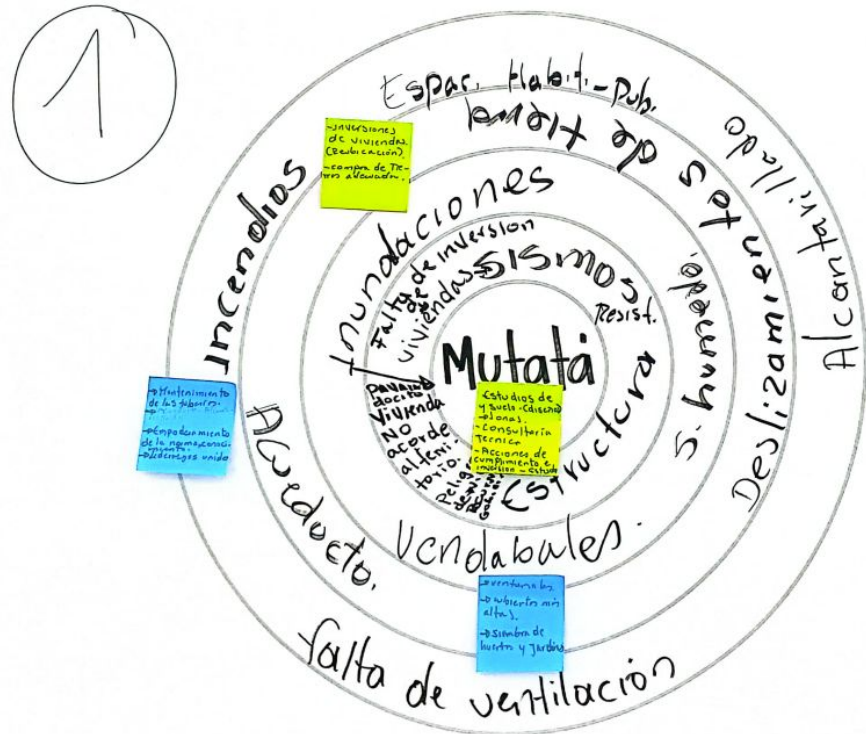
1

Espac. Habit. - Pub.

Falta de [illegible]

Alcantarillado

Deslizamientos

S. humedo

Incendios

-Inversiones de viviendas. (Reubicación)
-compra de Terrenos adecuados.

Inundaciones

Falta de inversion viviendas

Sismos

Resist.

Mutatá

Estructura

Estudios de suelo -Diseño
-planos
-Consultoria Tecnica
-Acciones de cumplimiento - Estudio

Paredes
Viviendas NO acorde

Acueducto.

-Mantenimiento de las tuberías
-Empoderamiento de la normatividad
-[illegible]

Vendabales.

-ventanales
-cubiertas más altas.
-siembra de huerta y jardines

falta de ventilación